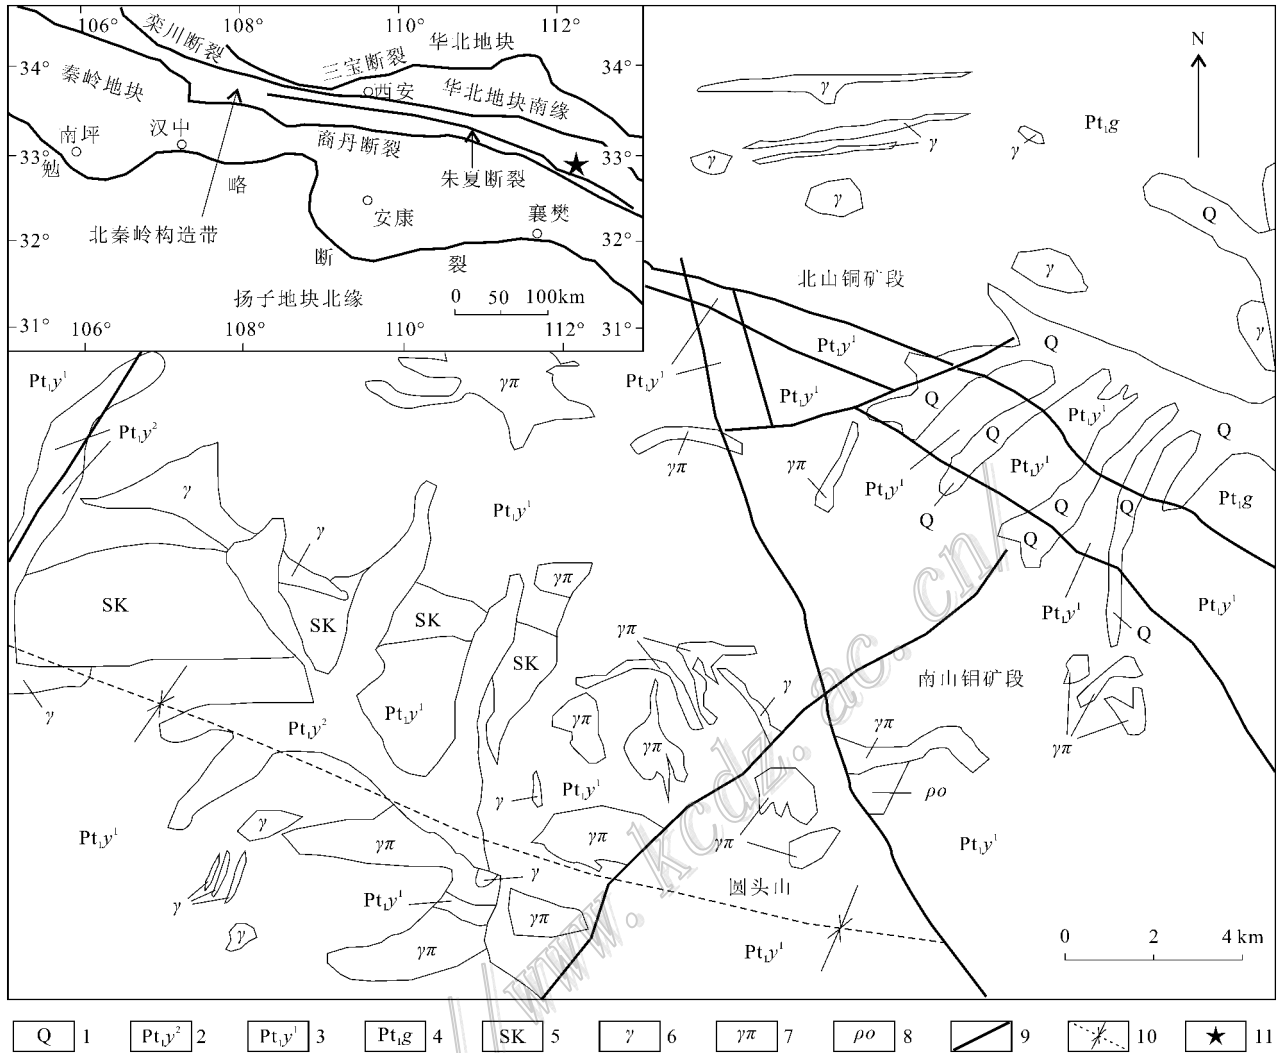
106° 108° 110° 112°
栾川断裂 华北地块
34° 三宝断裂 34°
秦岭地块 西安 华北地块南缘
南坪 汉中
商丹断裂
33° 勉 33°
朱夏断裂
略
安康 襄樊
32° 32°
北秦岭构造带
断 裂
扬子地块北缘 0 50 100km
31° 106° 108° 110° 112° 31°

N
$\gamma$
$\gamma$ $Pt_1g$
$\gamma$ $\gamma$
$\gamma$
Q
北山铜矿段 $\gamma$
$\gamma$
$Pt_1y^1$ Q
$Pt_1y^1$ $\gamma\pi$ $Pt_1y^1$
$Pt_1y^2$ $Pt_1y^1$ Q
Q $Pt_1y^1$ Q
$\gamma\pi$ $\gamma\pi$ Q $Pt_1y^1$
$\gamma$ $Pt_1y^1$ $Pt_1y^1$ $Pt_1g$
$Pt_1y^1$ Q Q
Q Q
$\gamma$ $Pt_1y^1$
$\gamma\pi$ $Pt_1y^1$
SK SK SK
SK
$\gamma\pi$ Q
南山钼矿段
$\gamma$ $Pt_1y^2$ $Pt_1y^1$ $\gamma\pi$ $\gamma$
$\gamma\pi$ $\gamma\pi$ $\gamma\pi$
$\rho o$
$\gamma$ $Pt_1y^1$
$Pt_1y^1$ $\gamma$ $\gamma\pi$ $\gamma\pi$ $Pt_1y^1$
$\gamma\pi$
$\gamma$ 圆头山
$Pt_1y^1$ $\gamma$
$\gamma\pi$
$\gamma$ $\gamma\pi$ $Pt_1y^1$ 0 2 4 km

Q 1 $Pt_1y^2$ 2 $Pt_1y^1$ 3 $Pt_1g$ 4 SK 5 $\gamma$ 6 $\gamma\pi$ 7 $\rho o$ 8 9 10 ★ 11

http://www.kcdz.ac.cn/